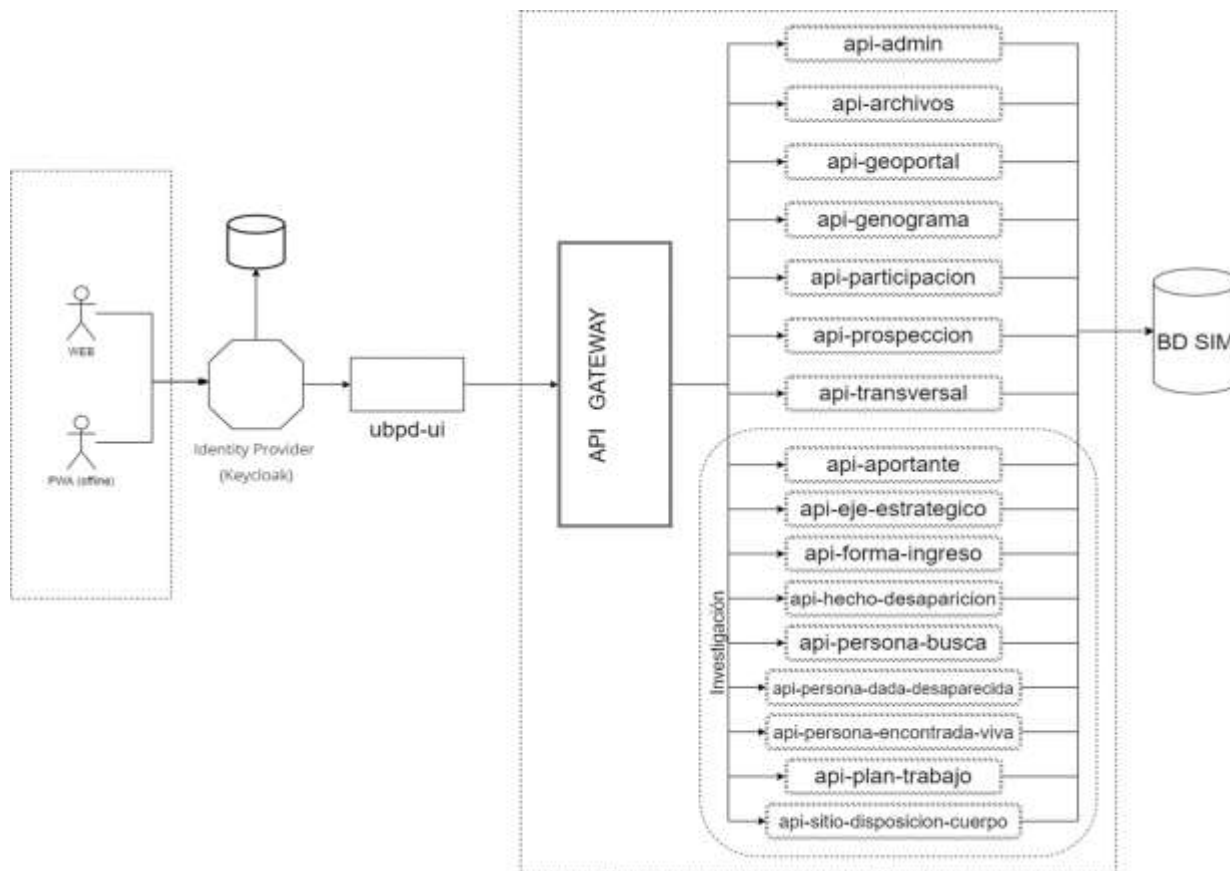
WEB

PWA (offline)

Identity Provider (Keycloak)

ubpd-ui

API GATEWAY

api-admin

api-archivos

api-geoportal

api-genograma

api-participacion

api-prospeccion

api-transversal

Investigación

api-aportante

api-eje-estrategico

api-forma-ingreso

api-hecho-desaparicion

api-persona-busca

api-persona-dada-desaparecida

api-persona-encontrada-viva

api-plan-trabajo

api-sitio-disposicion-cuerpo

BD SIM